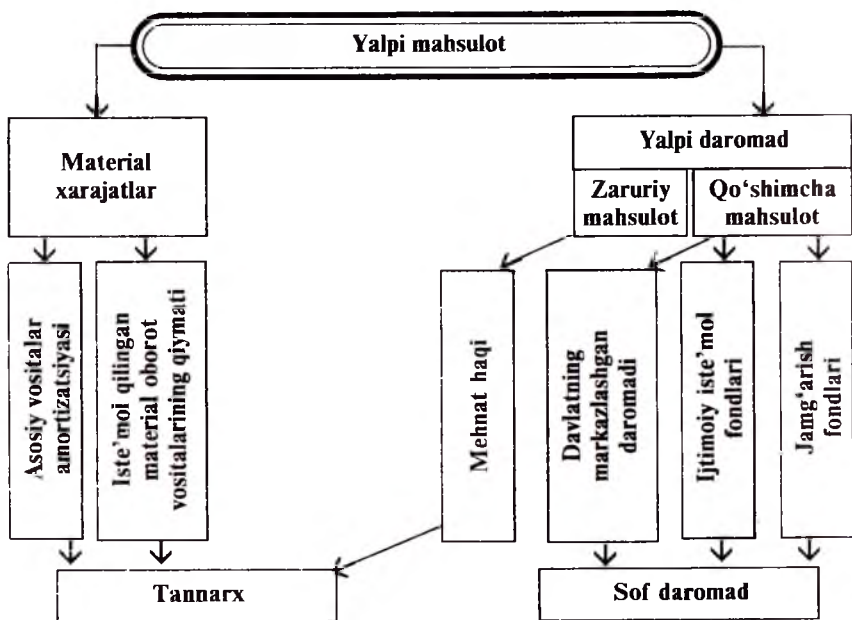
Yalpi mahsulot

Material xarajatlar

Yalpi daromad

Zaruriy mahsulot

Qo'shimcha mahsulot

Asosiy vositalar amortizatsiyasi

Iste'moi qilingan material oborot vositalarining qiymati

Mehnat haqi

Davlatning markazlashgan daromadi

Ijtimoiy iste'mol fondlari

Jamg'arish fondlari

Tannarx

Sof daromad